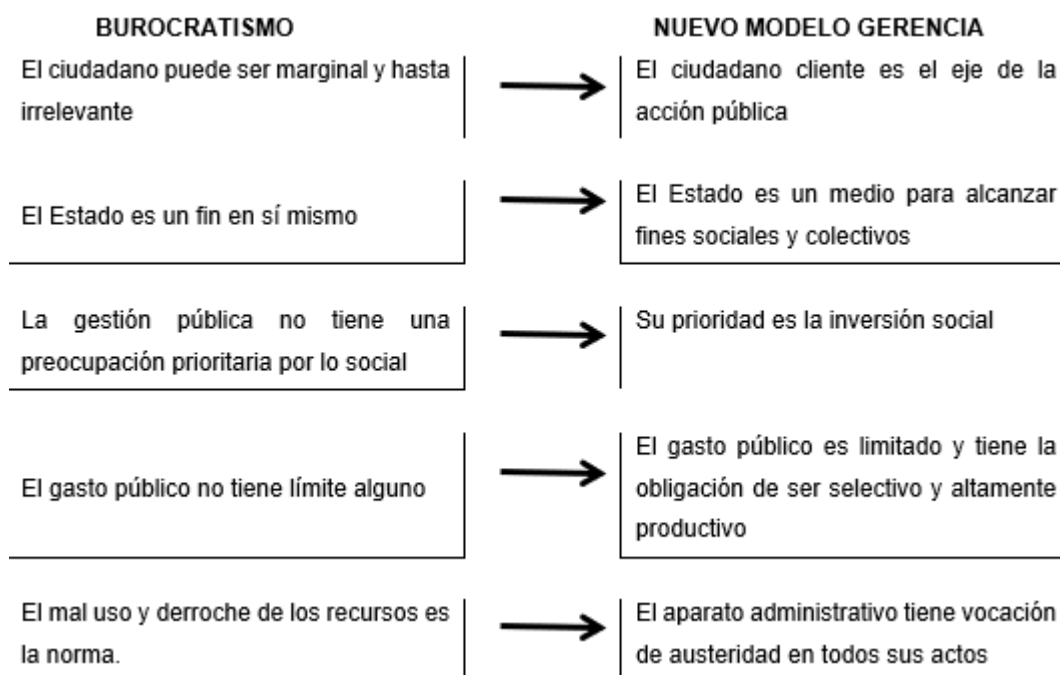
BUROCRATISMO

NUEVO MODELO GERENCIA

El ciudadano puede ser marginal y hasta irrelevante

El ciudadano cliente es el eje de la acción pública

El Estado es un fin en sí mismo

El Estado es un medio para alcanzar fines sociales y colectivos

La gestión pública no tiene una preocupación prioritaria por lo social

Su prioridad es la inversión social

El gasto público no tiene límite alguno

El gasto público es limitado y tiene la obligación de ser selectivo y altamente productivo

El mal uso y derroche de los recursos es la norma.

El aparato administrativo tiene vocación de austeridad en todos sus actos